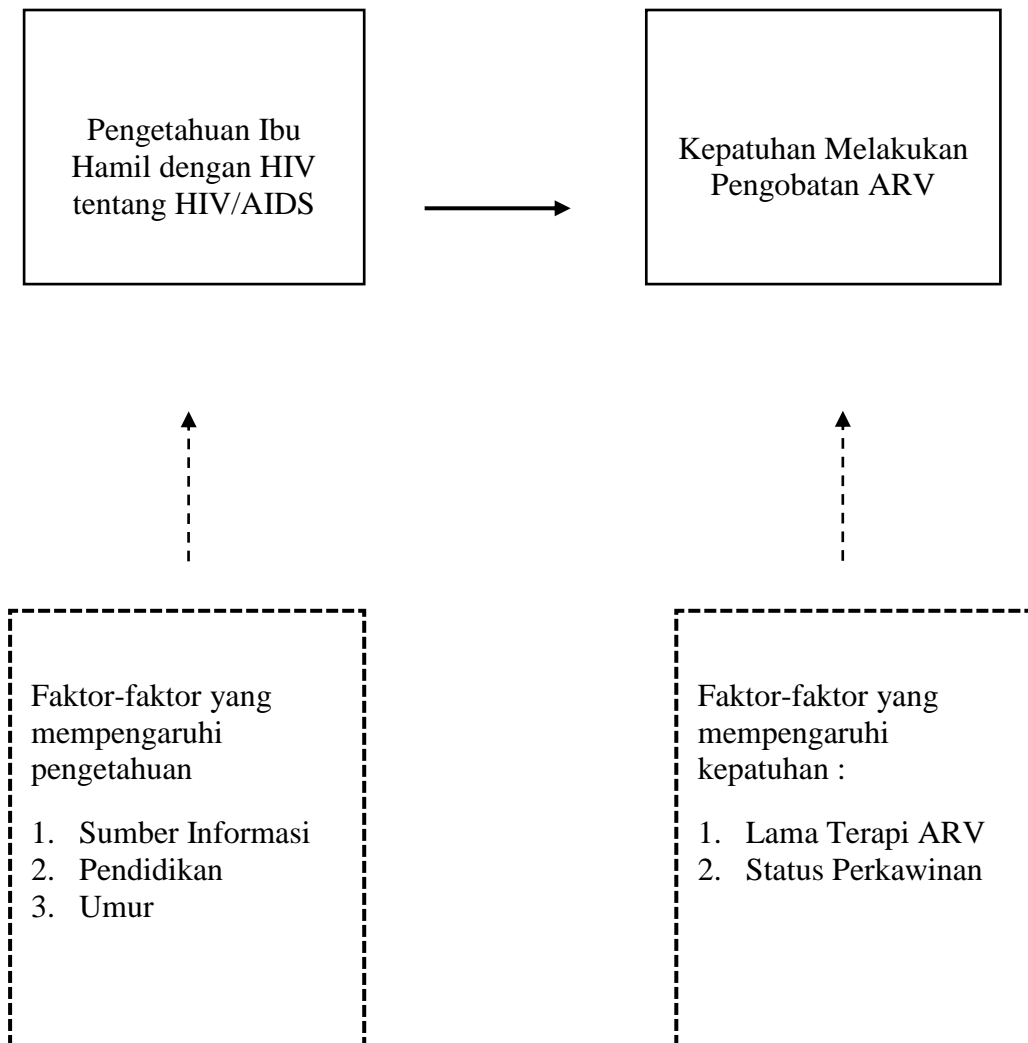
Pengetahuan Ibu Hamil dengan HIV tentang HIV/AIDS

Kepatuhan Melakukan Pengobatan ARV

Faktor-faktor yang mempengaruhi pengetahuan

1. Sumber Informasi
2. Pendidikan
3. Umur

Faktor-faktor yang mempengaruhi kepatuhan :

1. Lama Terapi ARV
2. Status Perkawinan